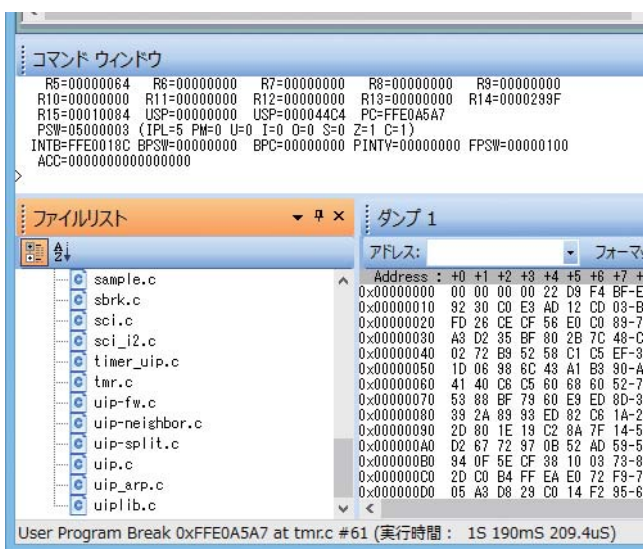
コマンド ウィンドウ

R5=00000064 R6=00000000 R7=00000000 R8=00000000 R9=00000000
R10=00000000 R11=00000000 R12=00000000 R13=00000000 R14=0000299F
R15=00010084 USP=00000000 USP=000044C4 PC=FFE0A5A7
PSW=05000003 (IPL=5 PM=0 U=0 I=0 O=0 S=0 Z=1 C=1)
INTB=FFE0018C BPSW=00000000 BPC=00000000 PINTY=00000000 FPSW=00000100
ACC=0000000000000000

ファイルリスト

sample.c
sbrk.c
sci.c
sci_i2.c
timer_uip.c
tmr.c
uip-fw.c
uip-neighbor.c
uip-split.c
uip.c
uip_arp.c
uiplib.c

ダンプ 1

アドレス: フォーマ

| Address : | +0 | +1 | +2 | +3 | +4 | +5 | +6 | +7 + |
|---|---|---|---|---|---|---|---|---|
| 0x00000000 | 00 | 00 | 00 | 00 | 22 | D9 | F4 | BF-E |
| 0x00000010 | 92 | 30 | C0 | E3 | AD | 12 | CD | 03-B |
| 0x00000020 | FD | 26 | CE | CF | 56 | E0 | C0 | 89-7 |
| 0x00000030 | A3 | D2 | 35 | BF | 80 | 2B | 7C | 48-C |
| 0x00000040 | 02 | 72 | B9 | 52 | 58 | C1 | C5 | EF-3 |
| 0x00000050 | 1D | 06 | 98 | 6C | 43 | A1 | B3 | 90-A |
| 0x00000060 | 41 | 40 | C6 | C5 | 60 | 68 | 60 | 52-7 |
| 0x00000070 | 53 | 88 | BF | 79 | 60 | E9 | ED | 8D-3 |
| 0x00000080 | 39 | 2A | 89 | 93 | ED | 82 | C6 | 1A-2 |
| 0x00000090 | 2D | 80 | 1E | 19 | C2 | 8A | 7F | 14-5 |
| 0x000000A0 | D2 | 67 | 72 | 97 | 0B | 52 | AD | 59-5 |
| 0x000000B0 | 94 | 0F | 5E | CF | 38 | 10 | 03 | 73-8 |
| 0x000000C0 | 2D | C0 | B4 | FF | EA | E0 | 72 | F9-7 |
| 0x000000D0 | 05 | A3 | D8 | 29 | C0 | 14 | F2 | 95-6 |

User Program Break 0xFFE0A5A7 at tmr.c #61 (実行時間： 1S 190mS 209.4uS)